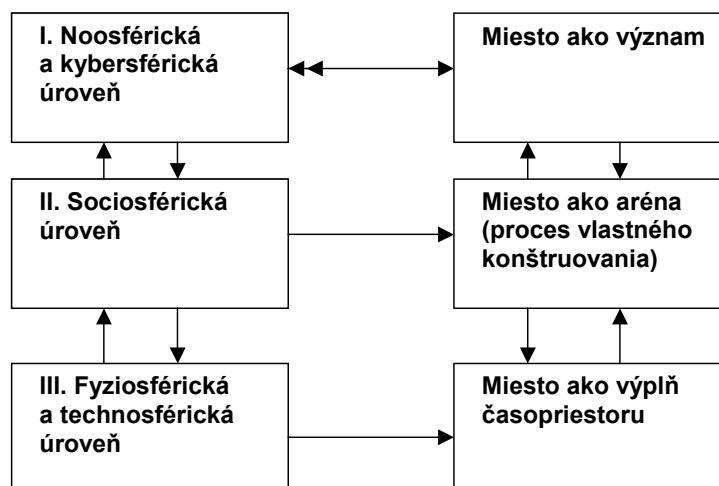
I. Noosférická a kybersférická úroveň

Miesto ako význam

II. Sociosférická úroveň

Miesto ako aréna (proces vlastného konštruovania)

III. Fyziosférická a technosférická úroveň

Miesto ako výplň časopriestoru